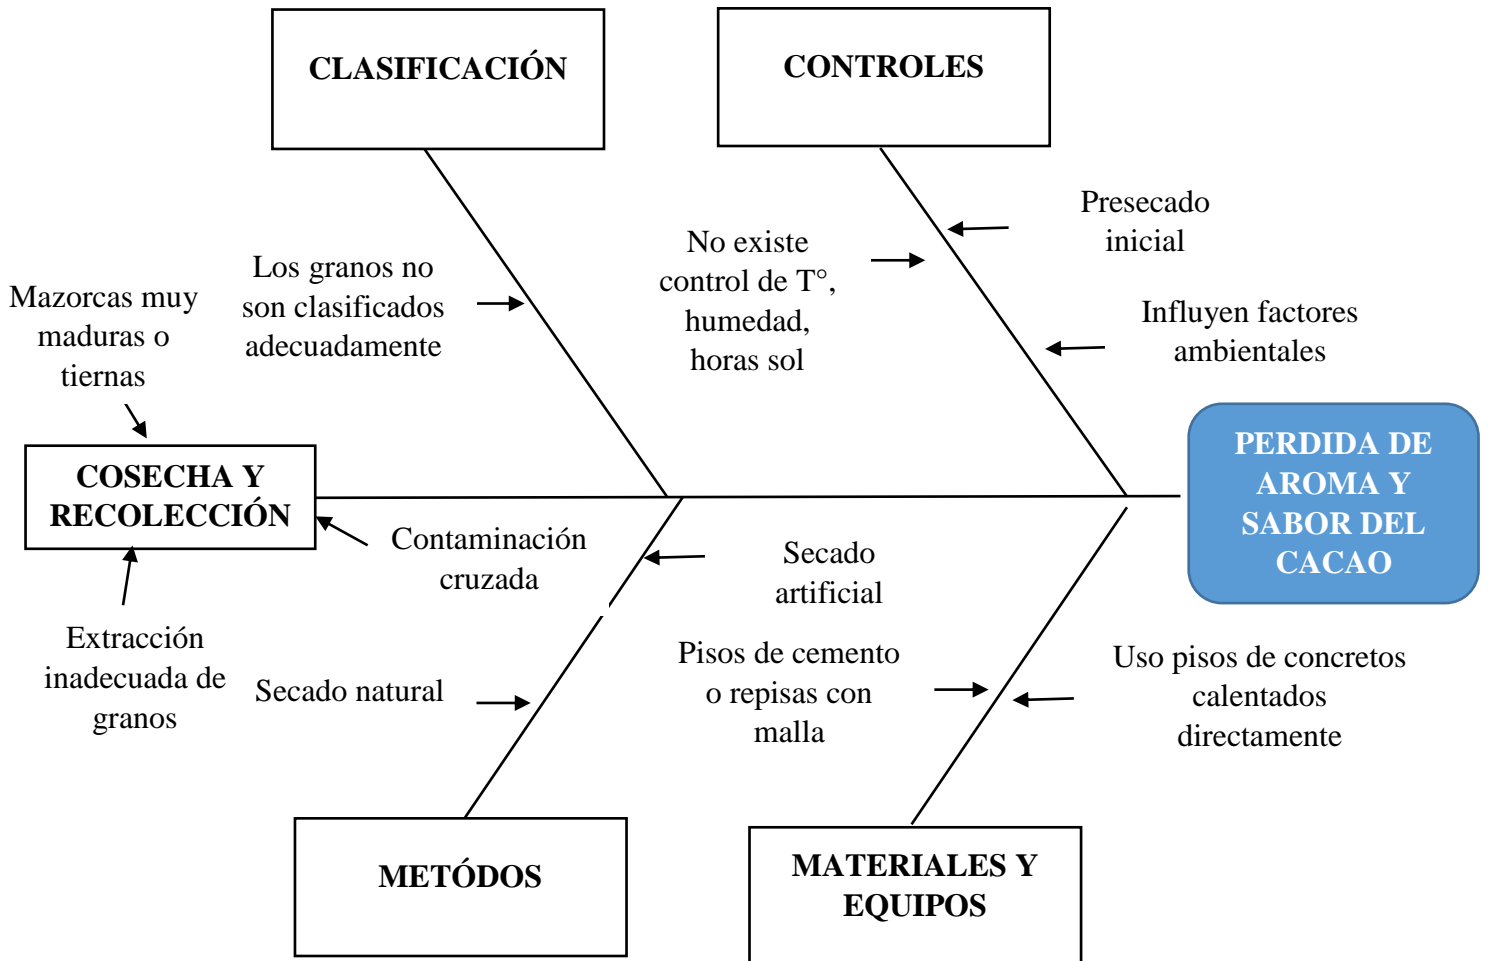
CLASIFICACIÓN

CONTROLES

Presecado inicial

No existe control de T°, humedad, horas sol

Los granos no son clasificados adecuadamente

Mazorcas muy maduras o tiernas

Influyen factores ambientales

PERDIDA DE AROMA Y SABOR DEL CACAO

COSECHA Y RECOLECCIÓN

Contaminación cruzada

Secado artificial

Extracción inadecuada de granos

Pisos de cemento o repisas con malla

Uso pisos de concretos calentados directamente

Secado natural

METÓDOS

MATERIALES Y EQUIPOS